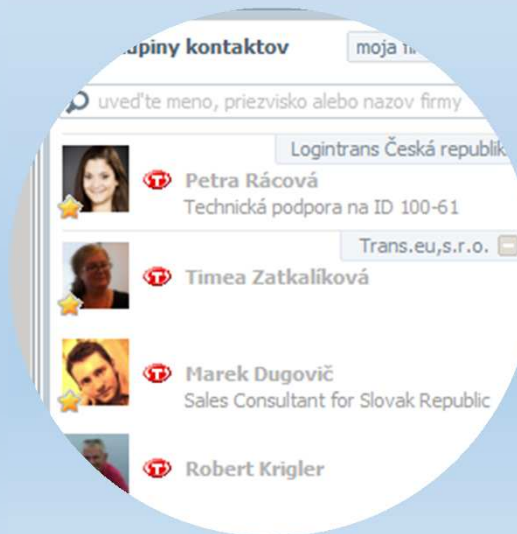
upiny kontaktov
moja fi
uveďte meno, priezvisko alebo nazov firmy
Logintrans Česká republik
Petra Rácová
Technická podpora na ID 100-61
Trans.eu,s.r.o.
Timea Zatkalíková
Marek Dugovič
Sales Consultant for Slovak Republic
Robert Krigler